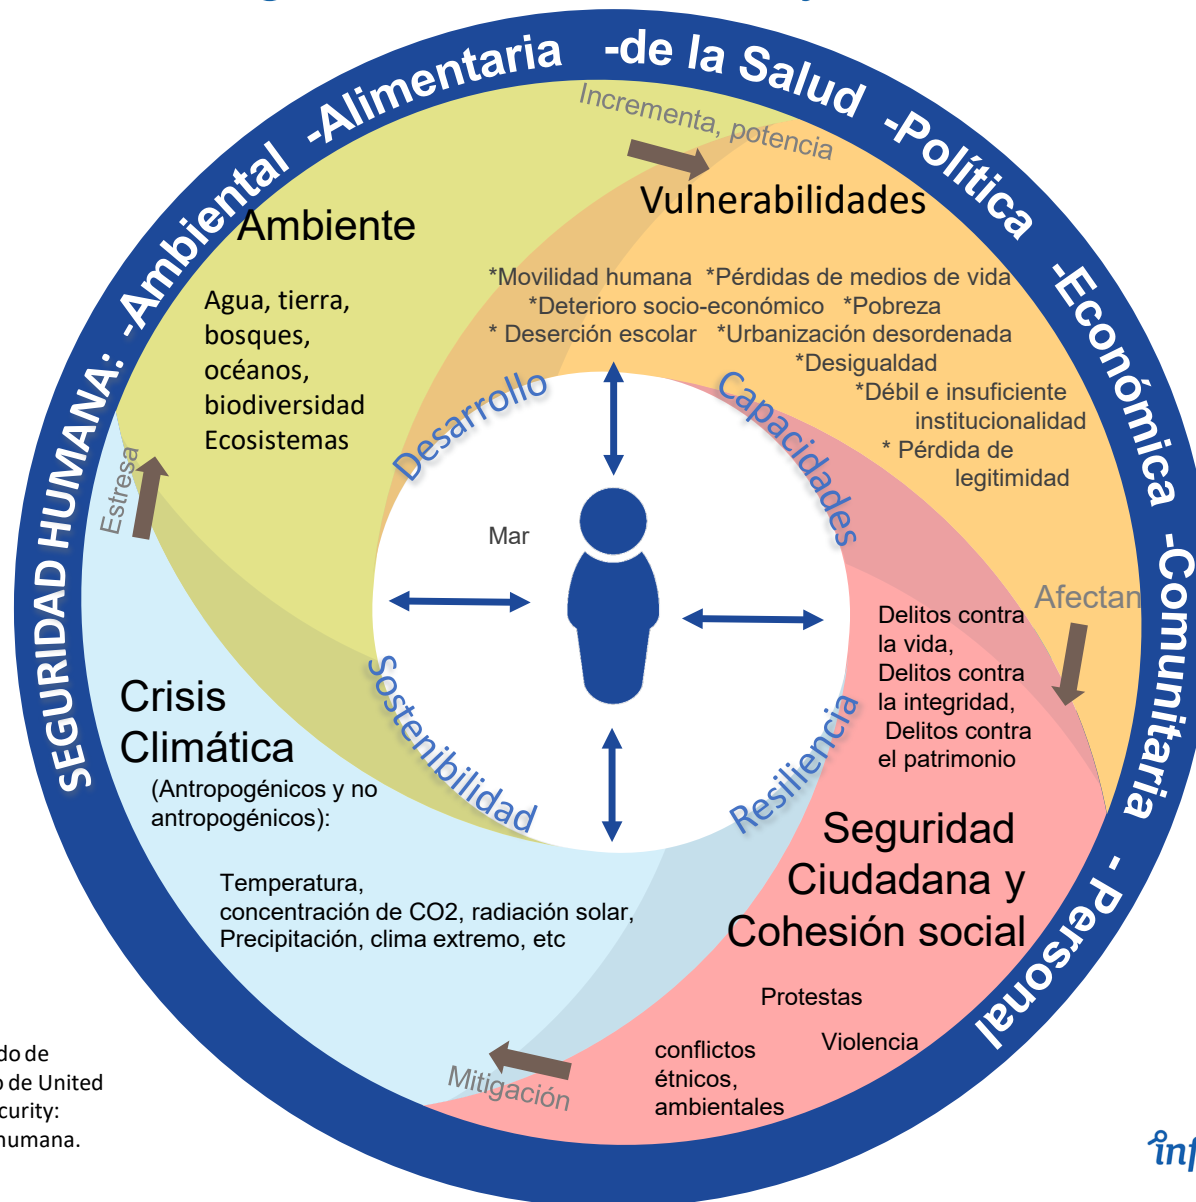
SEGURIDAD HUMANA: -Ambiental -Alimentaria -de la Salud -Política -Económica -Comunitaria -Personal

Incrementa, potencia

Vulnerabilidades

*Movilidad humana *Pérdidas de medios de vida *Deterioro socio-económico *Pobreza * Deserción escolar *Urbanización desordenada *Desigualdad *Débil e insuficiente institucionalidad * Pérdida de legitimidad

Ambiente

Agua, tierra, bosques, océanos, biodiversidad Ecosistemas

Estresa

Desarrollo

Capacidades

Mar

Sostenibilidad

Resiliencia

Afectan

Delitos contra la vida, Delitos contra la integridad, Delitos contra el patrimonio

Crisis Climática

(Antropogénicos y no antropogénicos):

Temperatura, concentración de CO2, radiación solar, Precipitación, clima extremo, etc

Seguridad Ciudadana y Cohesión social

Protestas

Violencia

conflictos étnicos, ambientales

Mitigación

do de
o de United
curity:
humana.

inf